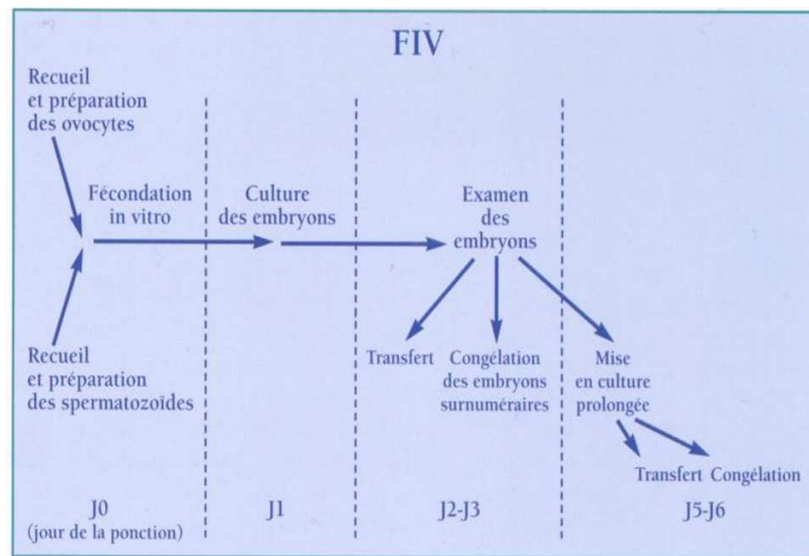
FIV

Recueil et préparation des ovocytes

Fécondation in vitro

Culture des embryons

Examen des embryons

Recueil et préparation des spermatozoïdes

Transfert

Congélation des embryons surnuméraires

Mise en culture prolongée

Transfert

Congélation

J0 (jour de la ponction)

J1

J2-J3

J5-J6